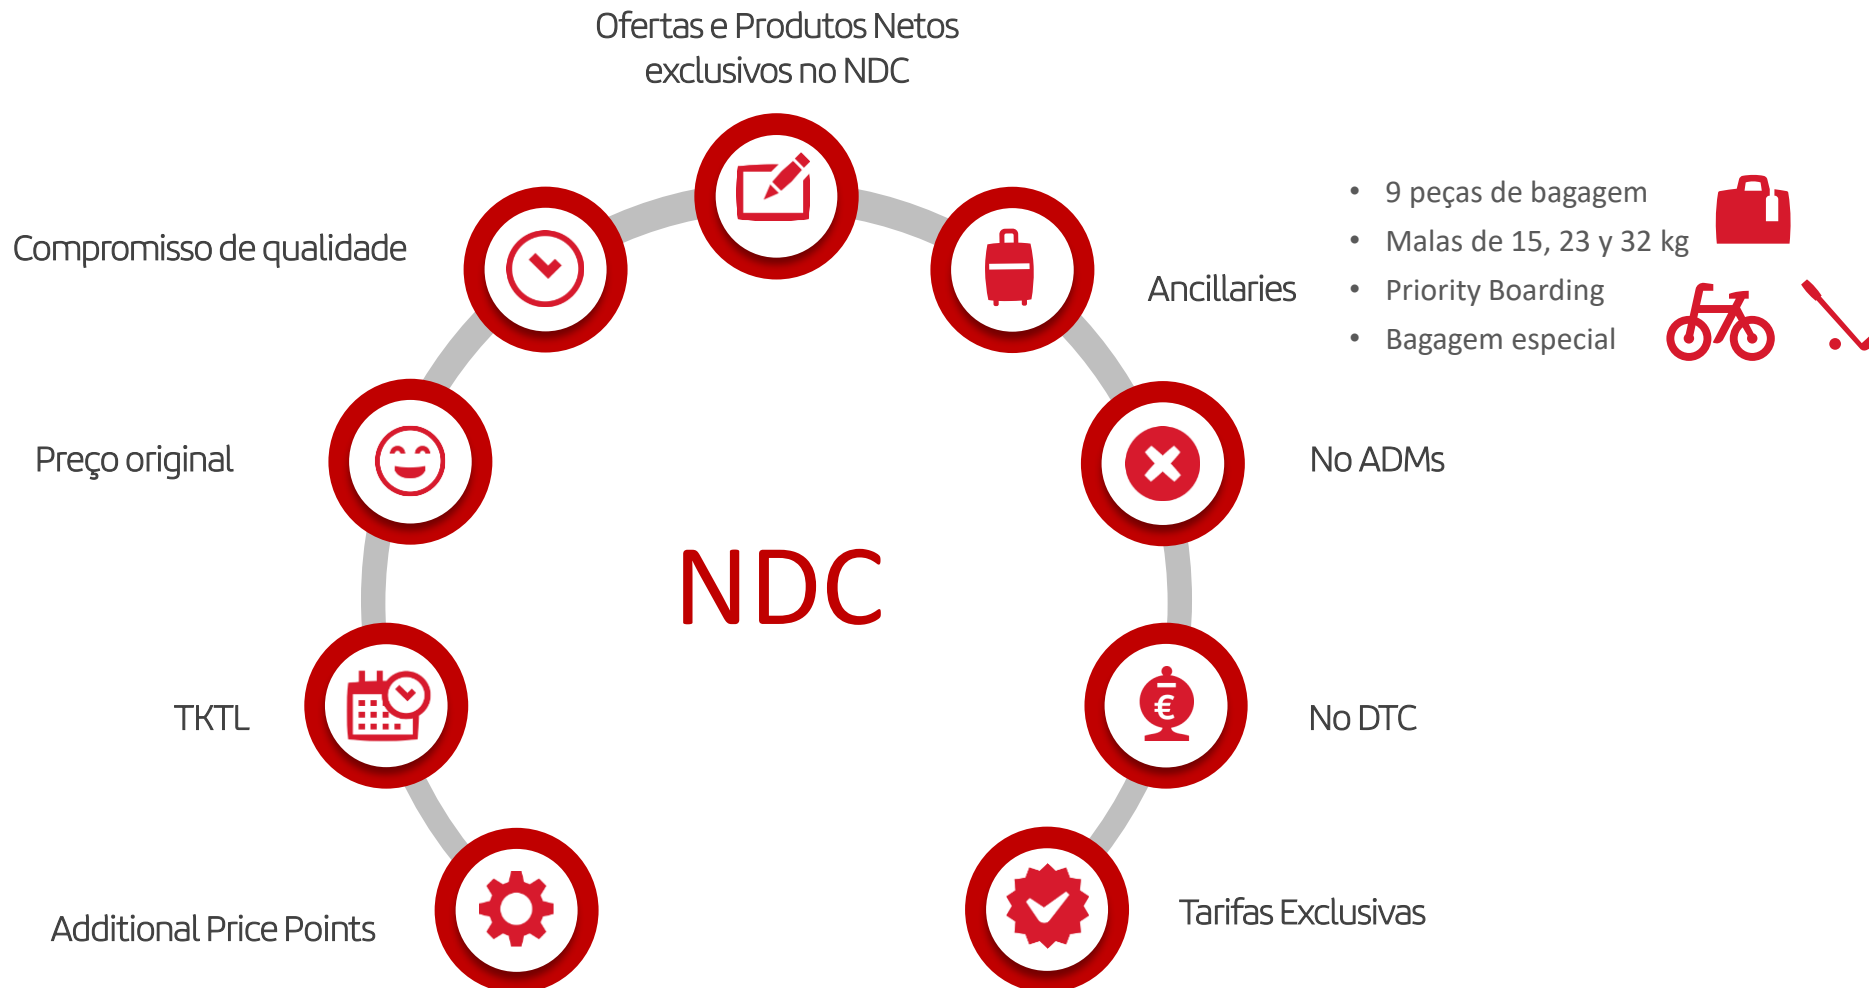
Ofertas e Produtos Netos exclusivos no NDC

Compromisso de qualidade

Ancillaries

- 9 peças de bagagem
- Malas de 15, 23 y 32 kg
- Priority Boarding
- Bagagem especial

Preço original

No ADMs

NDC

TKTL

No DTC

€

Additional Price Points

Tarifas Exclusivas